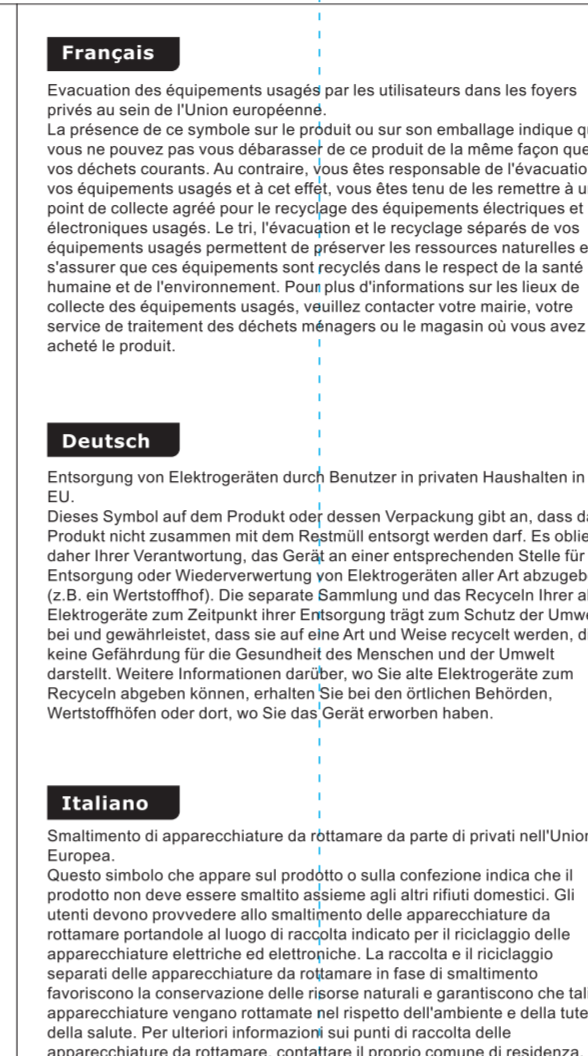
Français

Evacuation des équipements usagés par les utilisateurs dans les foyers privés au sein de l'Union européenne.
La présence de ce symbole sur le produit ou sur son emballage indique qu vous ne pouvez pas vous débarasser de ce produit de la même façon que vos déchets courants. Au contraire, vous êtes responsable de l'évacuatio vos équipements usagés et à cet effet, vous êtes tenu de les remettre à u point de collecte agréé pour le recyclage des équipements électriques et électroniques usagés. Le tri, l'évacuation et le recyclage séparés de vos équipements usagés permettent de préserver les ressources naturelles e s'assurer que ces équipements sont recyclés dans le respect de la santé humaine et de l'environnement. Pour plus d'informations sur les lieux de collecte des équipements usagés, veuillez contacter votre mairie, votre service de traitement des déchets ménagers ou le magasin où vous avez acheté le produit.

Deutsch

Entsorgung von Elektrogeräten durch Benutzer in privaten Haushalten in EU.
Dieses Symbol auf dem Produkt oder dessen Verpackung gibt an, dass da Produkt nicht zusammen mit dem Restmüll entsorgt werden darf. Es oblie daher Ihrer Verantwortung, das Gerät an einer entsprechenden Stelle für Entsorgung oder Wiederverwertung von Elektrogeräten aller Art abzugeb (z.B. ein Wertstoffhof). Die separate Sammlung und das Recyceln Ihrer al Elektrogeräte zum Zeitpunkt ihrer Entsorgung trägt zum Schutz der Umwe bei und gewährleistet, dass sie auf eine Art und Weise recycelt werden, d keine Gefährdung für die Gesundheit des Menschen und der Umwelt darstellt. Weitere Informationen darüber, wo Sie alte Elektrogeräte zum Recyceln abgeben können, erhalten Sie bei den örtlichen Behörden, Wertstoffhöfen oder dort, wo Sie das Gerät erworben haben.

Italiano

Smaltimento di apparecchiature da rottamare da parte di privati nell'Unior Europea.
Questo simbolo che appare sul prodotto o sulla confezione indica che il prodotto non deve essere smaltito assieme agli altri rifiuti domestici. Gli utenti devono provvedere allo smaltimento delle apparecchiature da rottamare portandole al luogo di raccolta indicato per il riciclaggio delle apparecchiature elettriche ed elettroniche. La raccolta e il riciclaggio separati delle apparecchiature da rottamare in fase di smaltimento favoriscono la conservazione delle risorse naturali e garantiscono che tal apparecchiature vengano rottamate nel rispetto dell'ambiente e della tute della salute. Per ulteriori informazioni sui punti di raccolta delle apparecchiature da rottamare, contattare il proprio comune di residenza